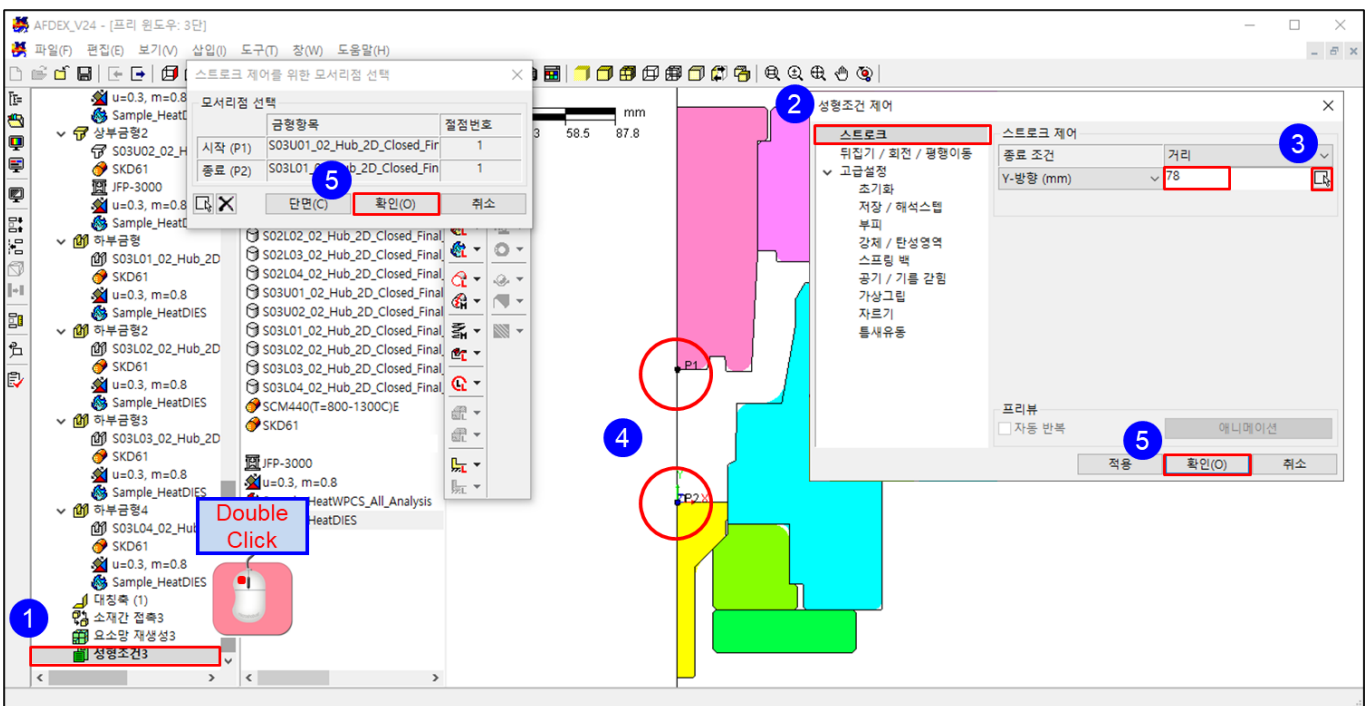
AFDEX_V24 - [프리 윈도우: 3단]

파일(F) 편집(E) 보기(V) 삽입(I) 도구(T) 창(W) 도움말(H)

스트로크 제어를 위한 모서리점 선택

모서리점 선택

| | 금형항목 | 절점번호 |
|---|---|---|
| 시작 (P1) | S03U01_02_Hub_2D_Closed_Fir | 1 |
| 종료 (P2) | S03L01_02_Hub_2D_Closed_Fir | 1 |

단면(C) 확인(O) 취소

5

u=0.3, m=0.8
Sample_HeatD
상부금형2
S03U02_02_H
SKD61
JFP-3000
u=0.3, m=0.8
Sample_HeatD
하부금형
S03L01_02_Hub_2D
SKD61
u=0.3, m=0.8
Sample_HeatDIES
하부금형2
S03L02_02_Hub_2D
SKD61
u=0.3, m=0.8
Sample_HeatDIES
하부금형3
S03L03_02_Hub_2D
SKD61
u=0.3, m=0.8
Sample_HeatDIES
하부금형4
S03L04_02_Hub_
SKD61
u=0.3, m=0.8
Sample_HeatDIES
대칭축 (1)
소재간 접촉3
요소망 재생성3
성형조건3

1

Double Click

S02L02_02_Hub_2D_Closed_Final
S02L03_02_Hub_2D_Closed_Final
S02L04_02_Hub_2D_Closed_Final
S03U01_02_Hub_2D_Closed_Final
S03U02_02_Hub_2D_Closed_Final
S03L01_02_Hub_2D_Closed_Final
S03L02_02_Hub_2D_Closed_Final
S03L03_02_Hub_2D_Closed_Final
S03L04_02_Hub_2D_Closed_Final
SCM440(T=800-1300C)E
SKD61
JFP-3000
u=0.3, m=0.8
HeatWPCS_All_Analysis
HeatDIES

mm
3 58.5 87.8

P1
P2
4

2
성형조건 제어

스트로크
뒤집기 / 회전 / 평행이동
고급설정
초기화
저장 / 해석스텝
부피
강체 / 탄성영역
스프링 백
공기 / 기름 갇힘
가상그립
자르기
틈새유동

스트로크 제어
3
종료 조건 거리
Y-방향 (mm) 78

프리뷰
자동 반복 애니메이션

5
적용 확인(O) 취소